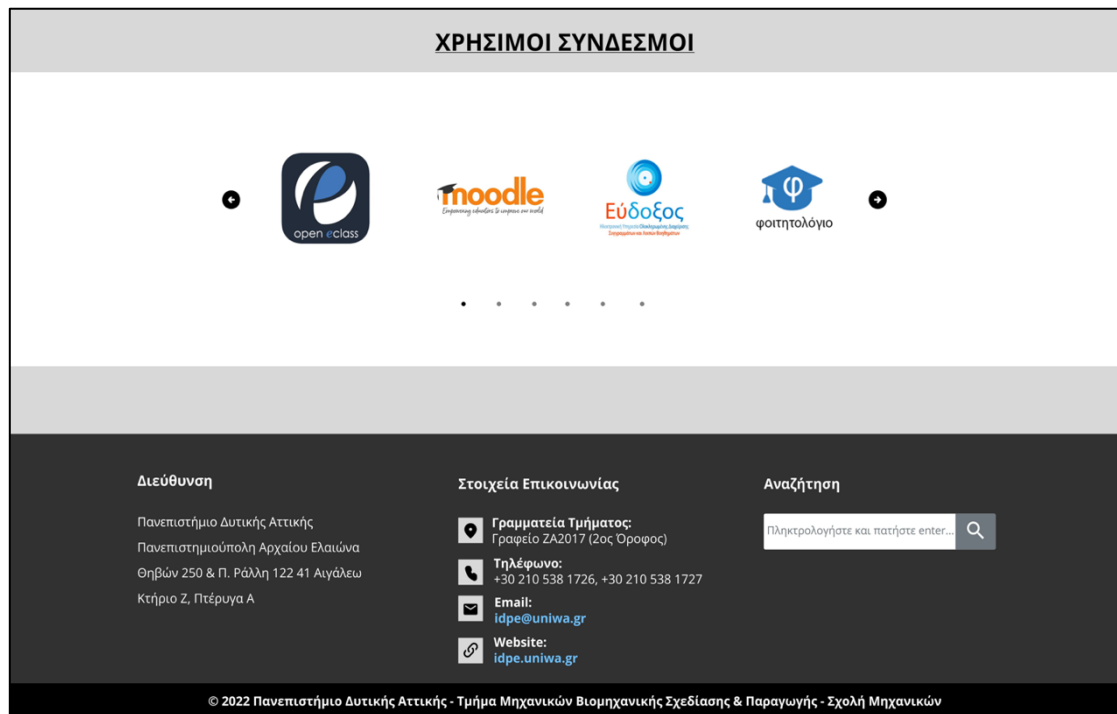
ΧΡΗΣΙΜΟΙ ΣΥΝΔΕΣΜΟΙ

open eclass

moodle
Empowering educators to improve our world

Εύδοξος
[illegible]

φοιτητολόγιο

Διεύθυνση

Πανεπιστήμιο Δυτικής Αττικής
Πανεπιστημιούπολη Αρχαίου Ελαιώνα
Θηβών 250 & Π. Ράλλη 122 41 Αιγάλεω
Κτήριο Ζ, Πτέρυγα Α

Στοιχεία Επικοινωνίας

Γραμματεία Τμήματος:
Γραφείο ΖΑ2017 (2ος Όροφος)

Τηλέφωνο:
+30 210 538 1726, +30 210 538 1727

Email:
idpe@uniwa.gr

Website:
idpe.uniwa.gr

Αναζήτηση

Πληκτρολογήστε και πατήστε enter...

© 2022 Πανεπιστήμιο Δυτικής Αττικής - Τμήμα Μηχανικών Βιομηχανικής Σχεδίασης & Παραγωγής - Σχολή Μηχανικών